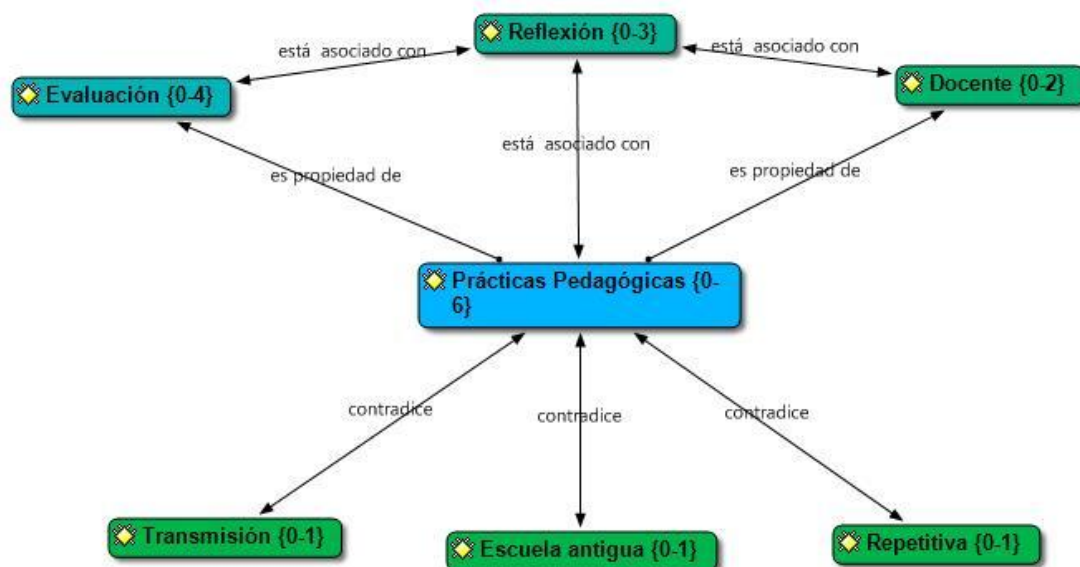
Reflexión {0-3}

está asociado con

está asociado con

Evaluación {0-4}

Docente {0-2}

está asociado con

es propiedad de

es propiedad de

Prácticas Pedagógicas {0-6}

contradice

contradice

contradice

Transmisión {0-1}

Escuela antigua {0-1}

Repetitiva {0-1}